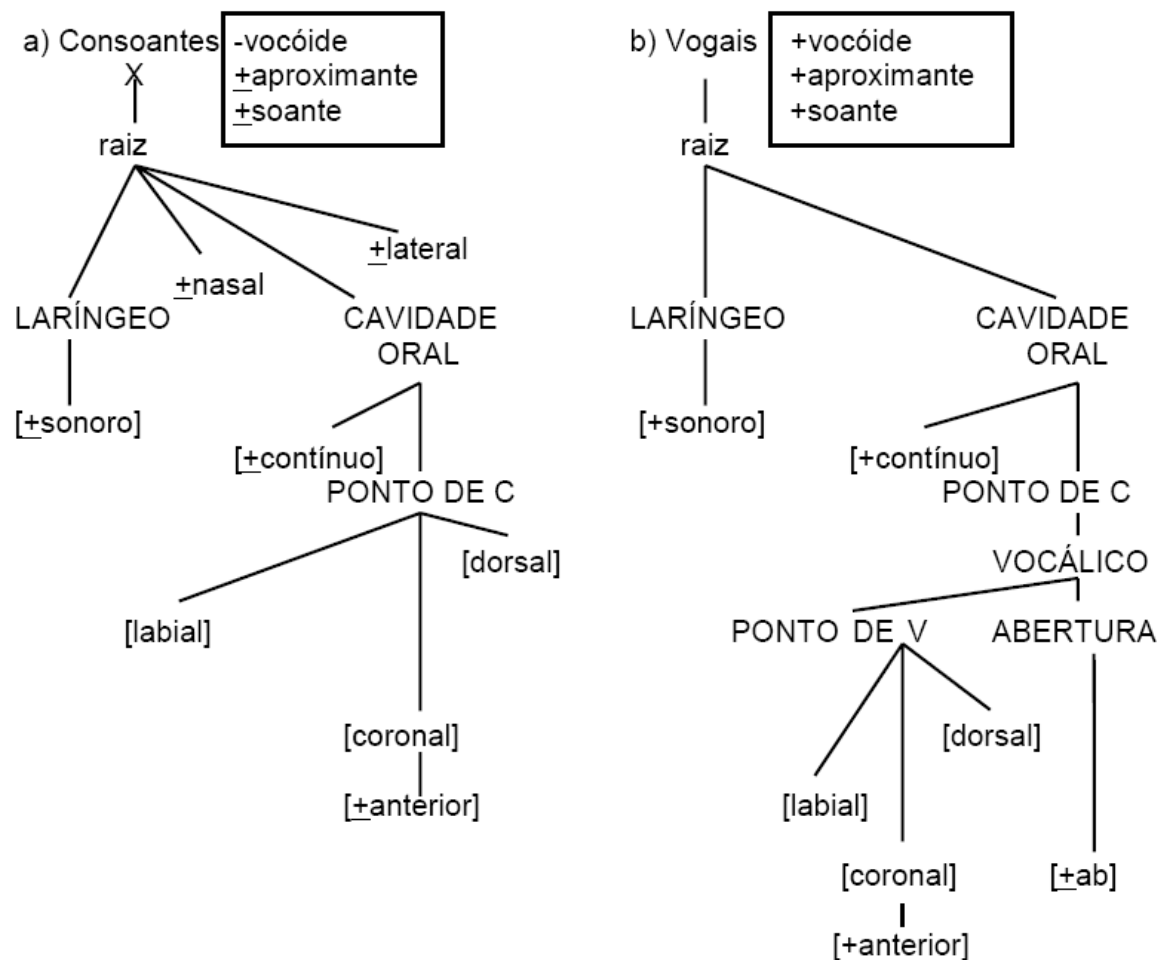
a) Consoantes

-vocóide
$\pm$aproximante
$\pm$soante

X

raiz

$\pm$lateral

$\pm$nasal

LARÍNGEO

CAVIDADE ORAL

[$\pm$sonoro]

[$\pm$contínuo]

PONTO DE C

[dorsal]

[labial]

[coronal]

[$\pm$anterior]

b) Vogais

+vocóide
+aproximante
+soante

raiz

LARÍNGEO

CAVIDADE ORAL

[+sonoro]

[+contínuo]

PONTO DE C

VOCÁLICO

PONTO DE V

ABERTURA

[dorsal]

[labial]

[coronal]

[$\pm$ab]

[+anterior]